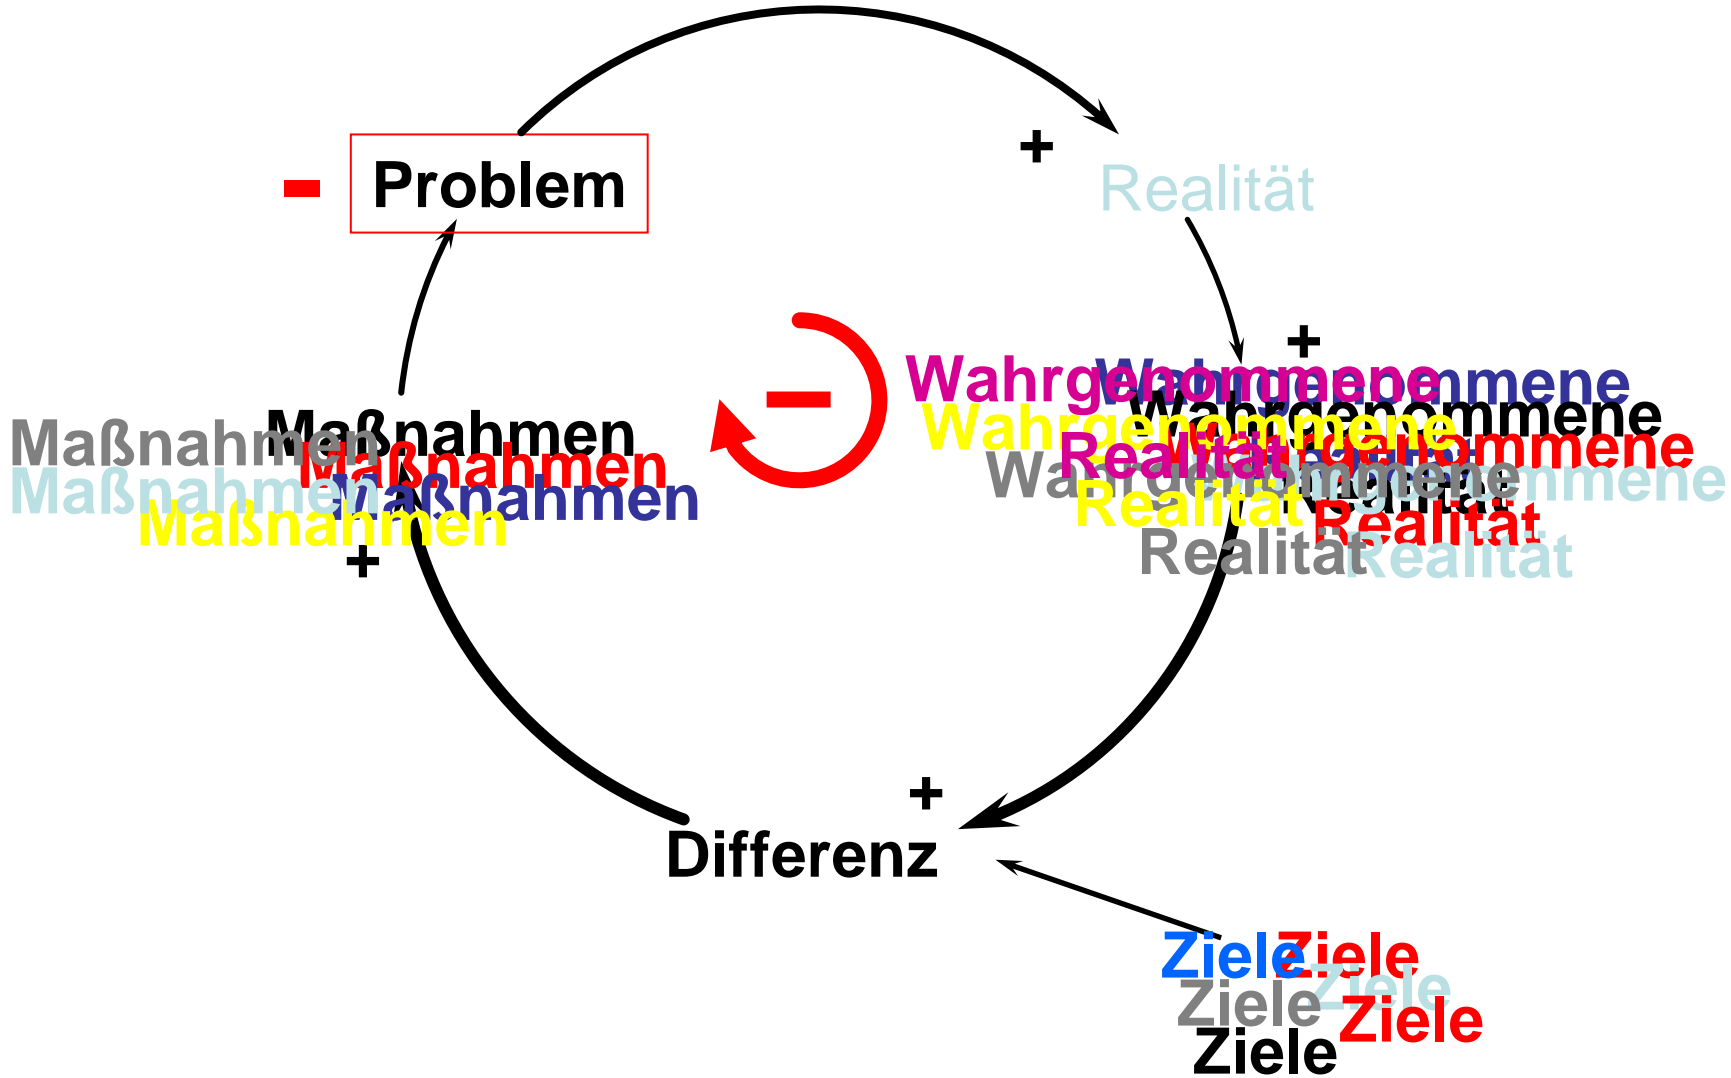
- Problem

+

Realität

+

Wahrgenommene
Wahrgenommene
Wahrgenommene
Wahrgenommene
Wahrgenommene
Wahrgenommene
Wahrgenommene
Realität
Realität
Realität
Realität
Realität
Realität

Maßnahmen
Maßnahmen
Maßnahmen
Maßnahmen
Maßnahmen
Maßnahmen

+

+

Differenz

Ziele
Ziele
Ziele
Ziele
Ziele
Ziele